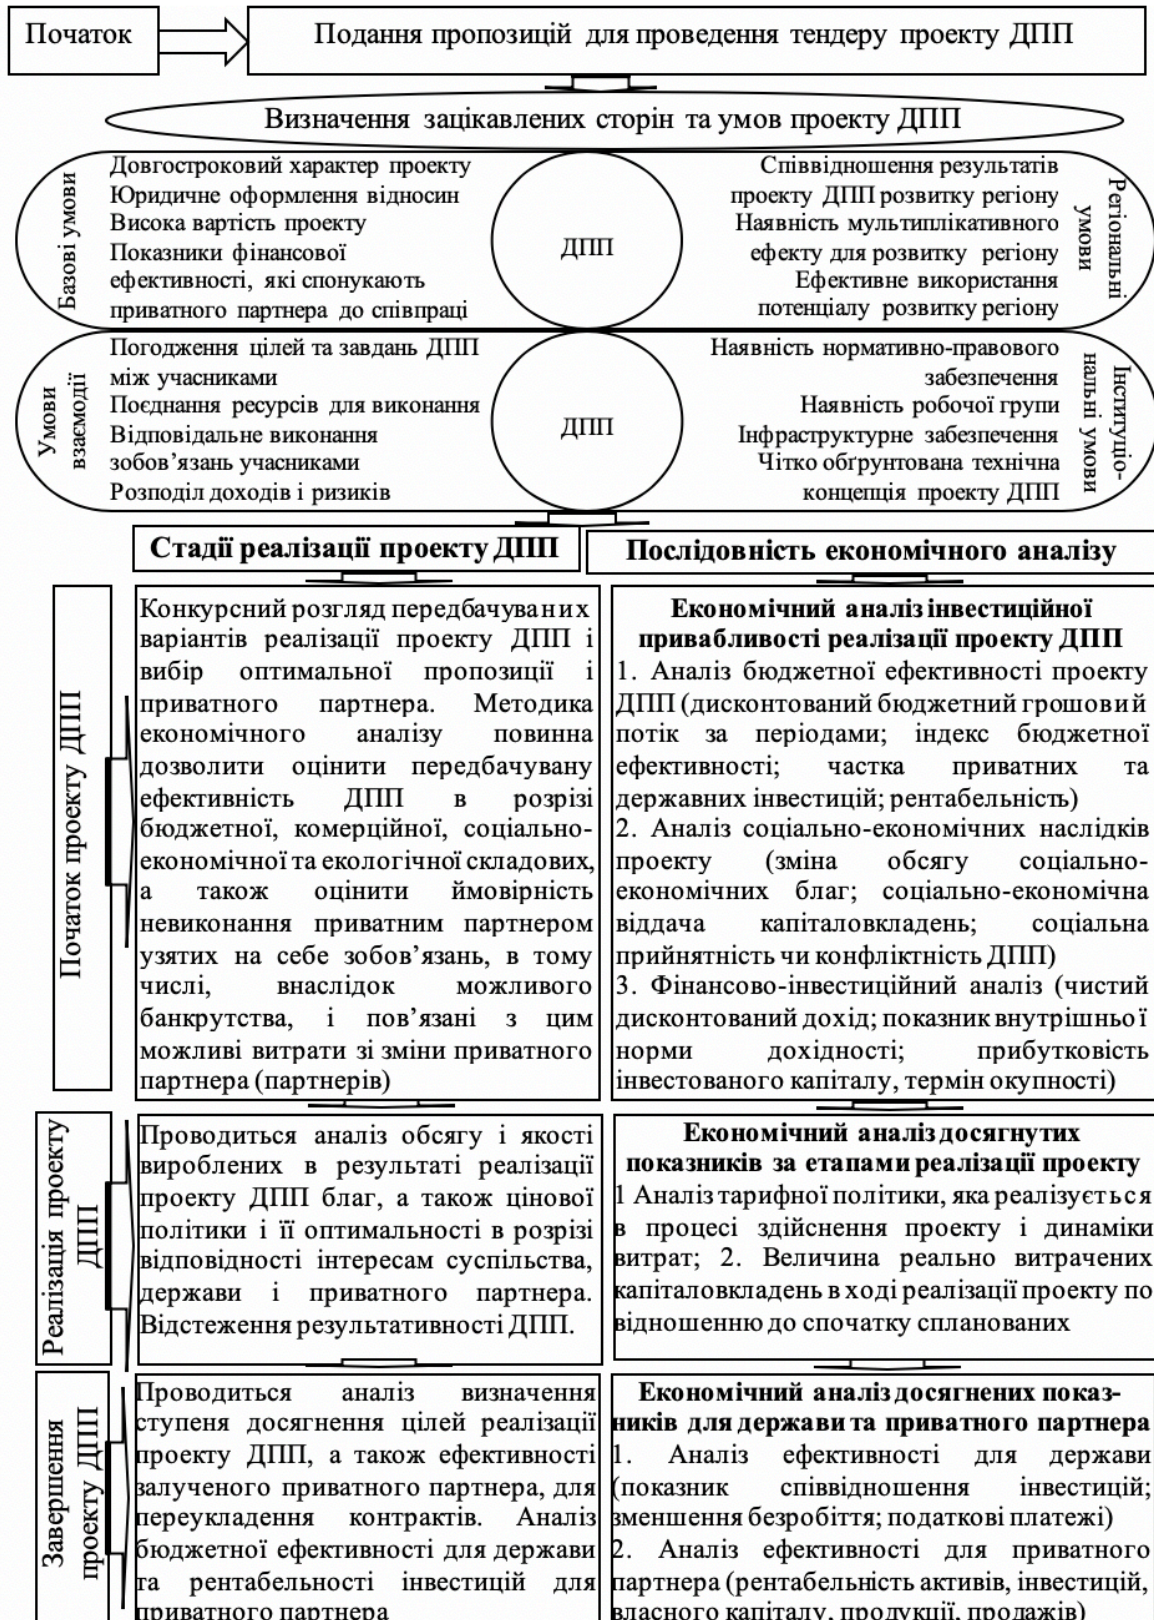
Початок

Подання пропозицій для проведення тендеру проекту ДПП

Визначення зацікавлених сторін та умов проекту ДПП

Базові умови

Довгостроковий характер проекту
Юридичне оформлення відносин
Висока вартість проекту
Показники фінансової ефективності, які спонукають приватного партнера до співпраці

ДПП

Співвідношення результатів проекту ДПП розвитку регіону
Наявність мультиплікативного ефекту для розвитку регіону
Ефективне використання потенціалу розвитку регіону

Регіональні умови

Умови взаємодії

Погодження цілей та завдань ДПП між учасниками
Поєднання ресурсів для виконання
Відповідальне виконання зобов'язань учасниками
Розподіл доходів і ризиків

ДПП

Наявність нормативно-правового забезпечення
Наявність робочої групи
Інфраструктурне забезпечення
Чітко обґрунтована технічна концепція проекту ДПП

Інституціональні умови

Стадії реалізації проекту ДПП

Послідовність економічного аналізу

Початок проекту ДПП

Конкурсний розгляд передбачуваних варіантів реалізації проекту ДПП і вибір оптимальної пропозиції і приватного партнера. Методика економічного аналізу повинна дозволити оцінити передбачувану ефективність ДПП в розрізі бюджетної, комерційної, соціально-економічної та екологічної складових, а також оцінити ймовірність невиконання приватним партнером узятих на себе зобов'язань, в тому числі, внаслідок можливого банкрутства, і пов'язані з цим можливі витрати зі зміни приватного партнера (партнерів)

Економічний аналіз інвестиційної привабливості реалізації проекту ДПП
1. Аналіз бюджетної ефективності проекту ДПП (дисконтований бюджетний грошовий потік за періодами; індекс бюджетної ефективності; частка приватних та державних інвестицій; рентабельність)
2. Аналіз соціально-економічних наслідків проекту (зміна обсягу соціально-економічних благ; соціально-економічна віддача капіталовкладень; соціальна прийнятність чи конфліктність ДПП)
3. Фінансово-інвестиційний аналіз (чистий дисконтований дохід; показник внутрішньої норми дохідності; прибутковість інвестованого капіталу, термін окупності)

Реалізація проекту ДПП

Проводиться аналіз обсягу і якості вироблених в результаті реалізації проекту ДПП благ, а також цінової політики і її оптимальності в розрізі відповідності інтересам суспільства, держави і приватного партнера. Відстеження результативності ДПП.

Економічний аналіз досягнутих показників за етапами реалізації проекту
1 Аналіз тарифної політики, яка реалізується в процесі здійснення проекту і динаміки витрат; 2. Величина реально витрачених капіталовкладень в ході реалізації проекту по відношенню до спочатку спланованих

Завершення проекту ДПП

Проводиться аналіз визначення ступеня досягнення цілей реалізації проекту ДПП, а також ефективності залученого приватного партнера, для переукладення контрактів. Аналіз бюджетної ефективності для держави та рентабельності інвестицій для приватного партнера

Економічний аналіз досягнених показників для держави та приватного партнера
1. Аналіз ефективності для держави (показник співвідношення інвестицій; зменшення безробіття; податкові платежі)
2. Аналіз ефективності для приватного партнера (рентабельність активів, інвестицій, власного капіталу, продукції, продажів)